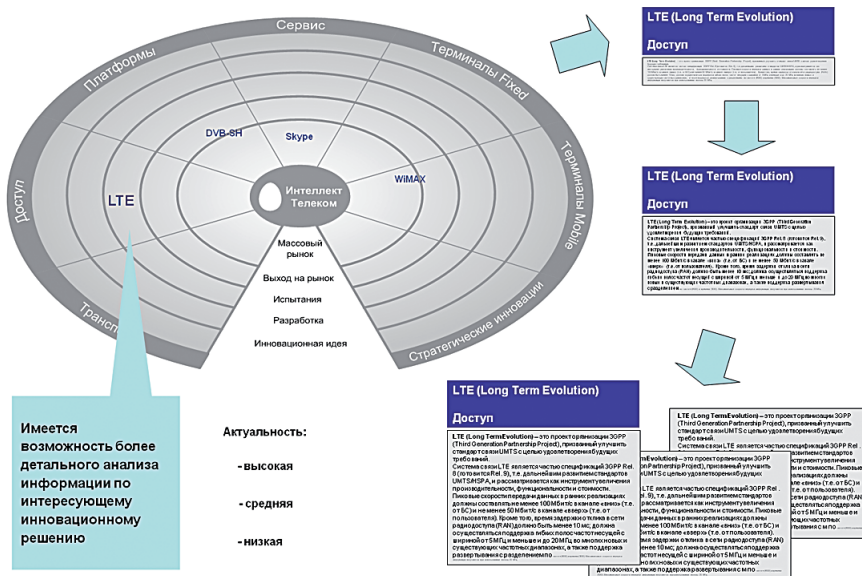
Сервис

Платформы

Терминалы Fixed

Терминалы Mobile

Доступ

Транспорт

Стратегические инновации

DVB-SH

Skype

WiMAX

LTE

Интеллект Телеком

Массовый рынок

Выход на рынок

Испытания

Разработка

Инновационная идея

Имеется возможность более детального анализа информации по интересующему инновационному решению

Актуальность:

- высокая

- средняя

- низкая

LTE (Long Term Evolution)

Доступ

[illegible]

LTE (Long Term Evolution)

Доступ

LTE (Long Term Evolution) — это проект организации 3GPP (Third Generation Partnership Project), призванный улучшить стандарт связи UMTS с целью удовлетворения будущих требований. Система связи LTE является частью спецификаций 3GPP Rel. 8 (пого называется Rel. 9), т.е. дальнейшим развитием стандартов UMTS/HSPA, и рассматривается как инструмент увеличения производительности, функциональности и стоимости. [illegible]

LTE (Long Term Evolution)

Доступ

LTE (Long Term Evolution) — это проект организации 3GPP (Third Generation Partnership Project), призванный улучшить стандарт связи UMTS с целью удовлетворения будущих требований. Система связи LTE является частью спецификаций 3GPP Rel. 8 (пого называется Rel. 9), т.е. дальнейшим развитием стандартов UMTS/HSPA, и рассматривается как инструмент увеличения производительности, функциональности и стоимости. Пиковые скорости передачи данных в ранних реализациях должны составлять не менее 100 Мбит/с в канале «вниз» (т.е. от БС) и не менее 50 Мбит/с в канале «вверх» (т.е. от пользователя). Кроме того, время задержки сигнала в сети радиодоступа (RAN) должно быть менее 10 мс; должна осуществляться поддержка гибких полос частот несущей с шириной от 5 МГц и меньше и до 20 МГц во многих новых и существующих частотных диапазонах, а также поддержка развертывания с разделением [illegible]

LTE (Long Term Evolution) — это проект организации 3GPP (Third Generation Partnership Project), призванный улучшить стандарт связи UMTS с целью удовлетворения будущих требований. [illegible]

LTE (Long Term Evolution) — это проект организации 3GPP (Third Generation Partnership Project), призванный улучшить стандарт связи UMTS с целью удовлетворения будущих требований. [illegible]